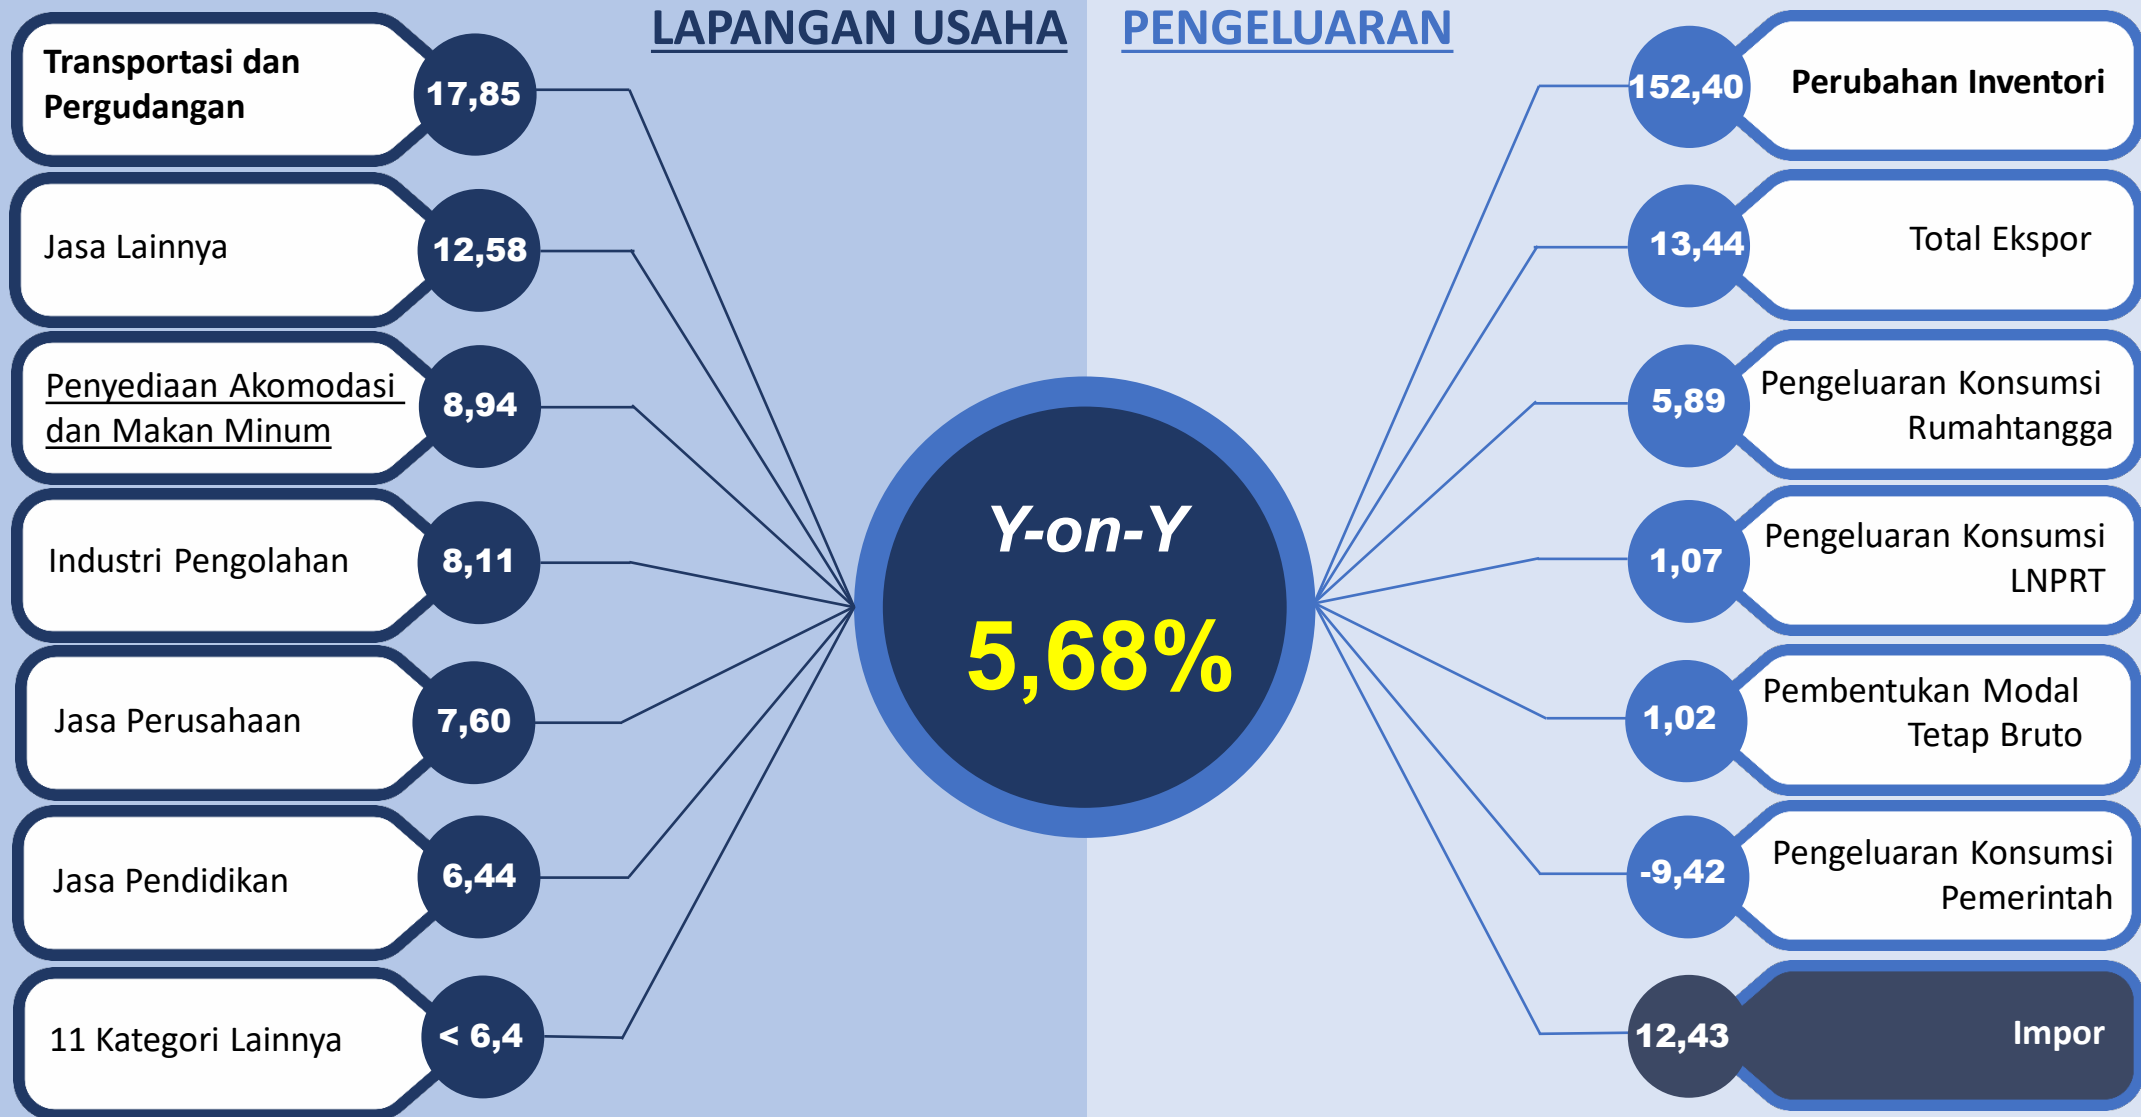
LAPANGAN USAHA

PENGELUARAN

Transportasi dan Pergudangan 17,85

Jasa Lainnya 12,58

Penyediaan Akomodasi dan Makan Minum 8,94

Industri Pengolahan 8,11

Jasa Perusahaan 7,60

Jasa Pendidikan 6,44

11 Kategori Lainnya < 6,4

Y-on-Y

5,68%

152,40 Perubahan Inventori

13,44 Total Ekspor

5,89 Pengeluaran Konsumsi Rumahtangga

1,07 Pengeluaran Konsumsi LNPRT

1,02 Pembentukan Modal Tetap Bruto

-9,42 Pengeluaran Konsumsi Pemerintah

12,43 Impor